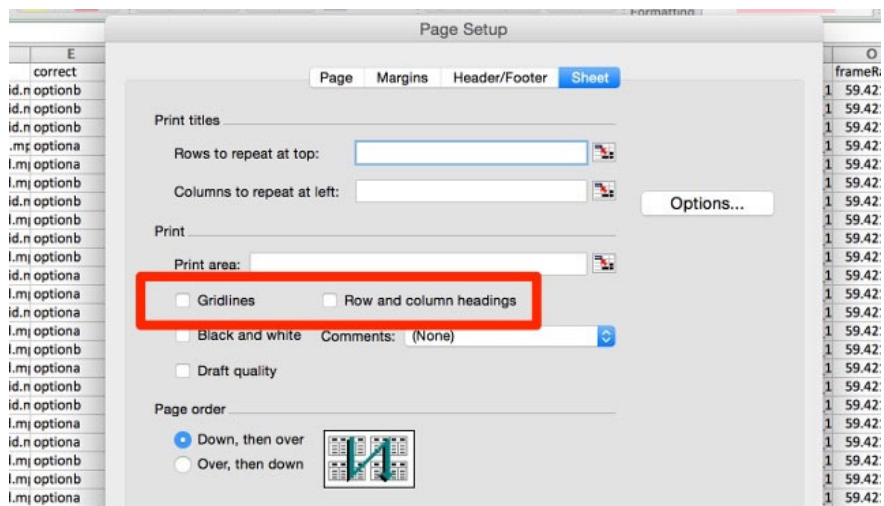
Formatting

Page Setup

Page Margins Header/Footer Sheet

Print titles

Rows to repeat at top:

Columns to repeat at left:

Options...

Print

Print area:

Gridlines

Row and column headings

Black and white

Comments: (None)

Draft quality

Page order

Down, then over

Over, then down

| | E |
|---|---|
| | correct |
| id.n | optionb |
| id.n | optionb |
| id.n | optionb |
| .mp | optiona |
| l.mj | optiona |
| id.n | optionb |
| l.mj | optionb |
| id.n | optionb |
| l.mj | optionb |
| id.n | optiona |
| l.mj | optiona |
| id.n | optionb |
| l.mj | optiona |
| l.mj | optionb |
| l.mj | optiona |
| id.n | optionb |
| id.n | optionb |
| l.mj | optiona |
| id.n | optiona |
| l.mj | optionb |
| l.mj | optionb |
| l.mj | optiona |

| | O |
|---|---|
| | frameR |
| 1 | 59.42 |
| 1 | 59.42 |
| 1 | 59.42 |
| 1 | 59.42 |
| 1 | 59.42 |
| 1 | 59.42 |
| 1 | 59.42 |
| 1 | 59.42 |
| 1 | 59.42 |
| 1 | 59.42 |
| 1 | 59.42 |
| 1 | 59.42 |
| 1 | 59.42 |
| 1 | 59.42 |
| 1 | 59.42 |
| 1 | 59.42 |
| 1 | 59.42 |
| 1 | 59.42 |
| 1 | 59.42 |
| 1 | 59.42 |
| 1 | 59.42 |
| 1 | 59.42 |
| 1 | 59.42 |